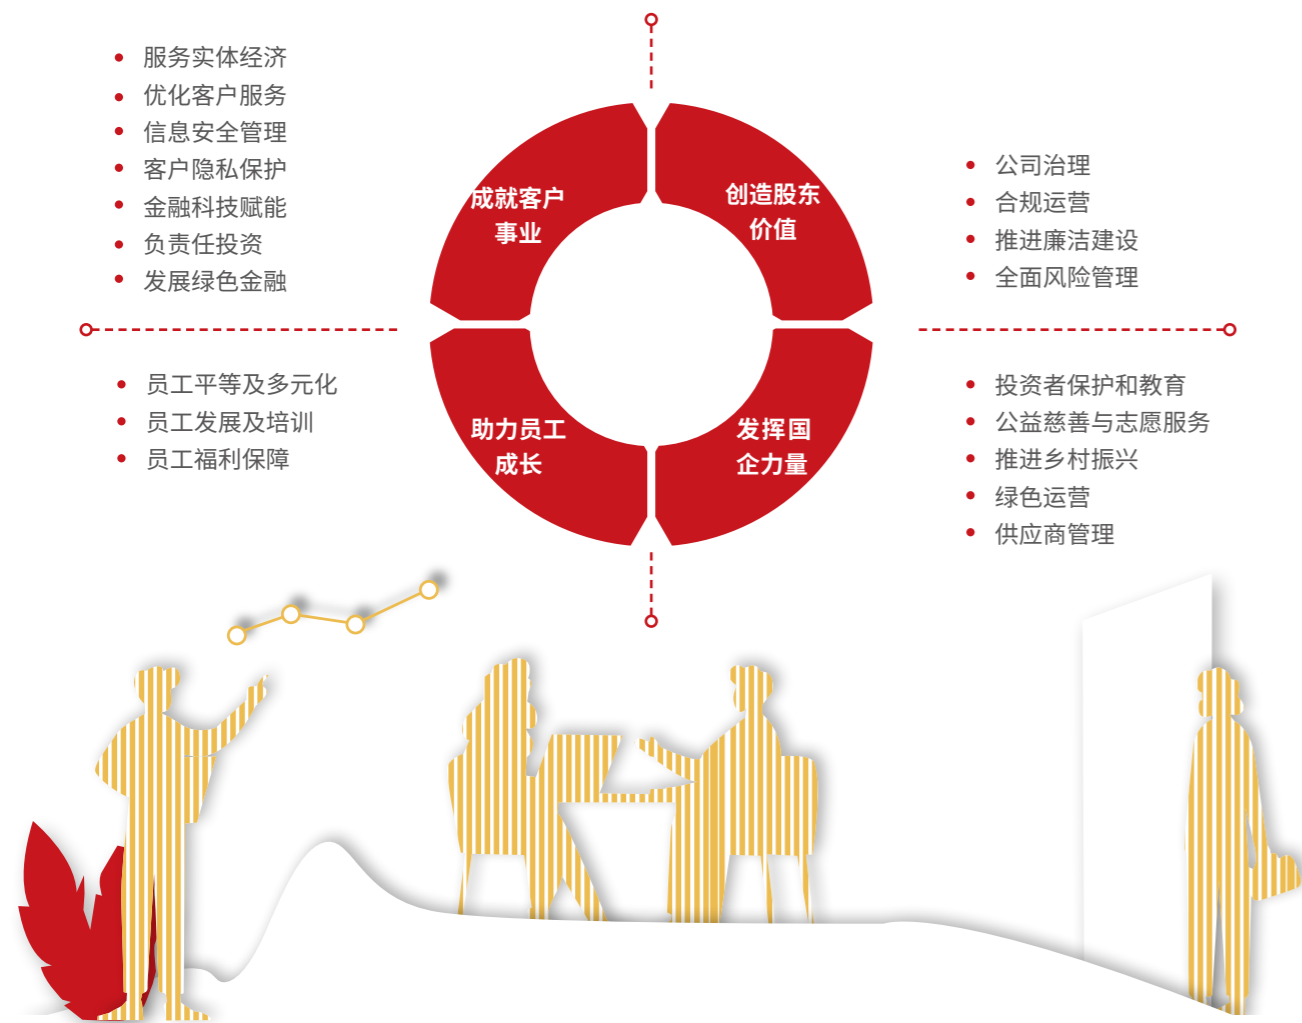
服务实体经济
优化客户服务
信息安全管理
客户隐私保护
金融科技赋能
负责任投资
发展绿色金融

成就客户事业

创造股东价值

公司治理
合规运营
推进廉洁建设
全面风险管理

员工平等及多元化
员工发展及培训
员工福利保障

助力员工成长

发挥国企力量

投资者保护和教育
公益慈善与志愿服务
推进乡村振兴
绿色运营
供应商管理